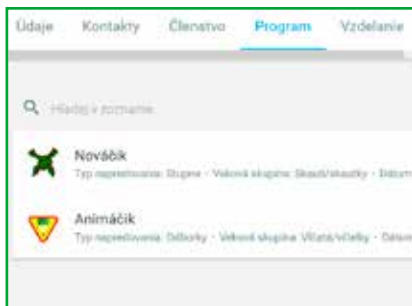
Údaje Kontakty Členstvo Program Vzdelanie

Hľadaj v zozname

Nováčik
Typ napredovania: Stupne · Veková skupina: Skauti/skautky · Dátum

Animáčik
Typ napredovania: Odborky · Veková skupina: Vĺčatá/včielky · Dátum